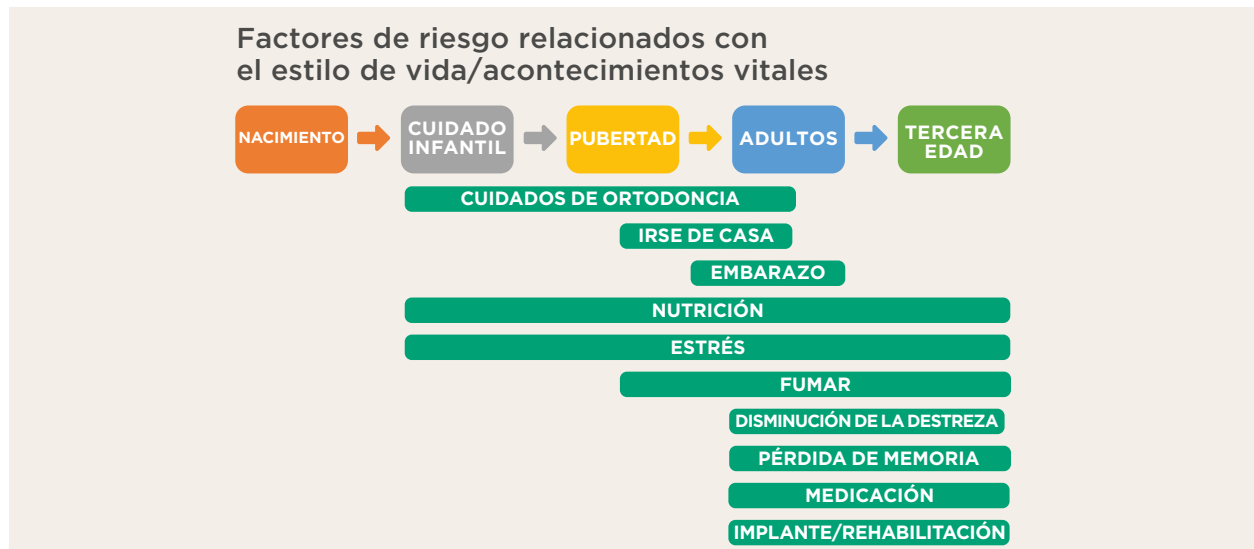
Factores de riesgo relacionados con el estilo de vida/acontecimientos vitales

NACIMIENTO

CUIDADO INFANTIL

PUBERTAD

ADULTOS

TERCERA EDAD

CUIDADOS DE ORTODONCIA

IRSE DE CASA

EMBARAZO

NUTRICIÓN

ESTRÉS

FUMAR

DISMINUCIÓN DE LA DESTREZA

PÉRDIDA DE MEMORIA

MEDICACIÓN

IMPLANTE/REHABILITACIÓN